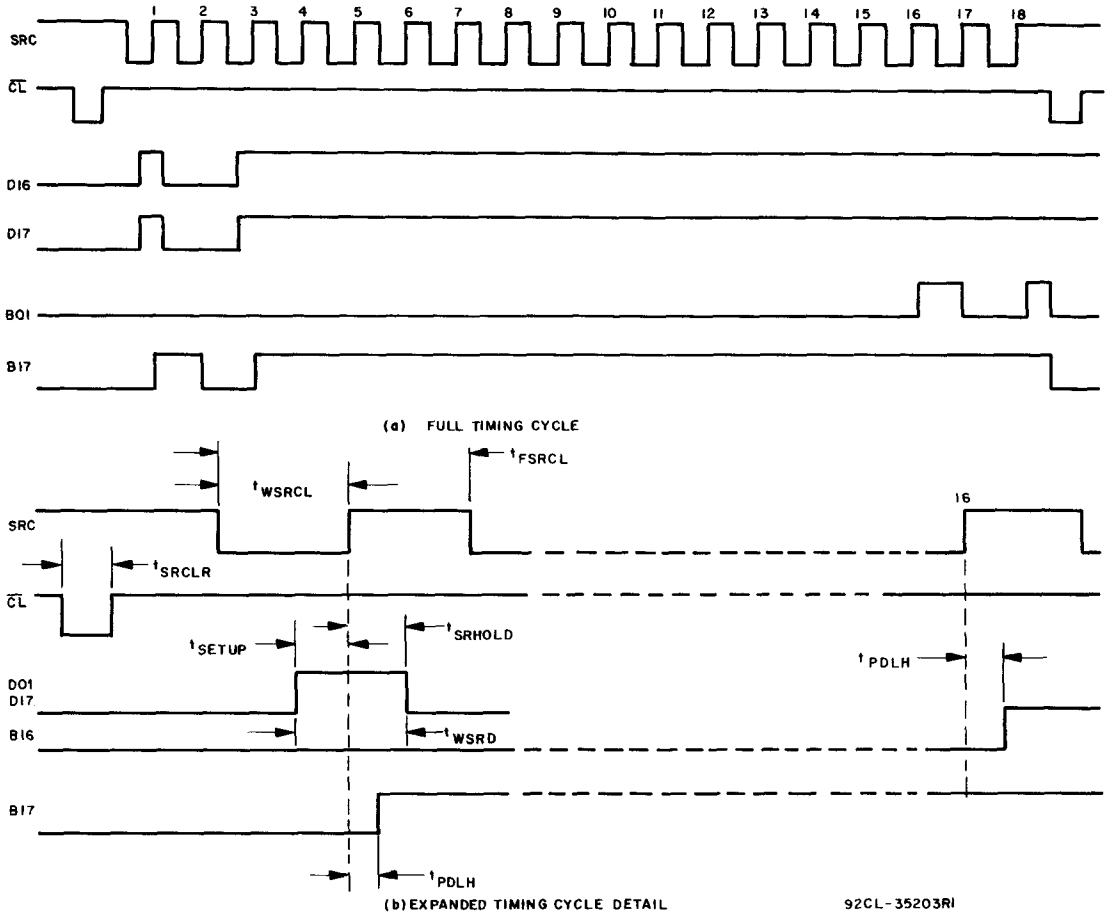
1 2 3 4 5 6 7 8 9 10 11 12 13 14 15 16 17 18

SRC

$\overline{CL}$

DI6

DI7

BO1

BI7

(a) FULL TIMING CYCLE

$t_{WSRCL}$

$t_{FSRCL}$

16

SRC

$t_{SRCLR}$

$\overline{CL}$

$t_{SETUP}$

$t_{SRHOLD}$

$t_{PDLH}$

DO1
DI7
BI6

$t_{WSRD}$

BI7

$t_{PDLH}$

(b) EXPANDED TIMING CYCLE DETAIL

92CL-35203RI